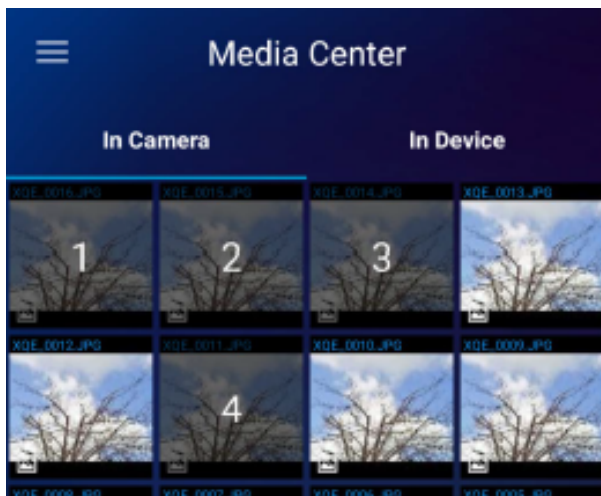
Media Center

In Camera

In Device

XQE_0016.JPG

1

XQE_0015.JPG

2

XQE_0014.JPG

3

XQE_0013.JPG

XQE_0012.JPG

XQE_0011.JPG

4

XQE_0010.JPG

XQE_0009.JPG

XQE_0008.JPG

XQE_0007.JPG

XQE_0006.JPG

XQE_0005.JPG